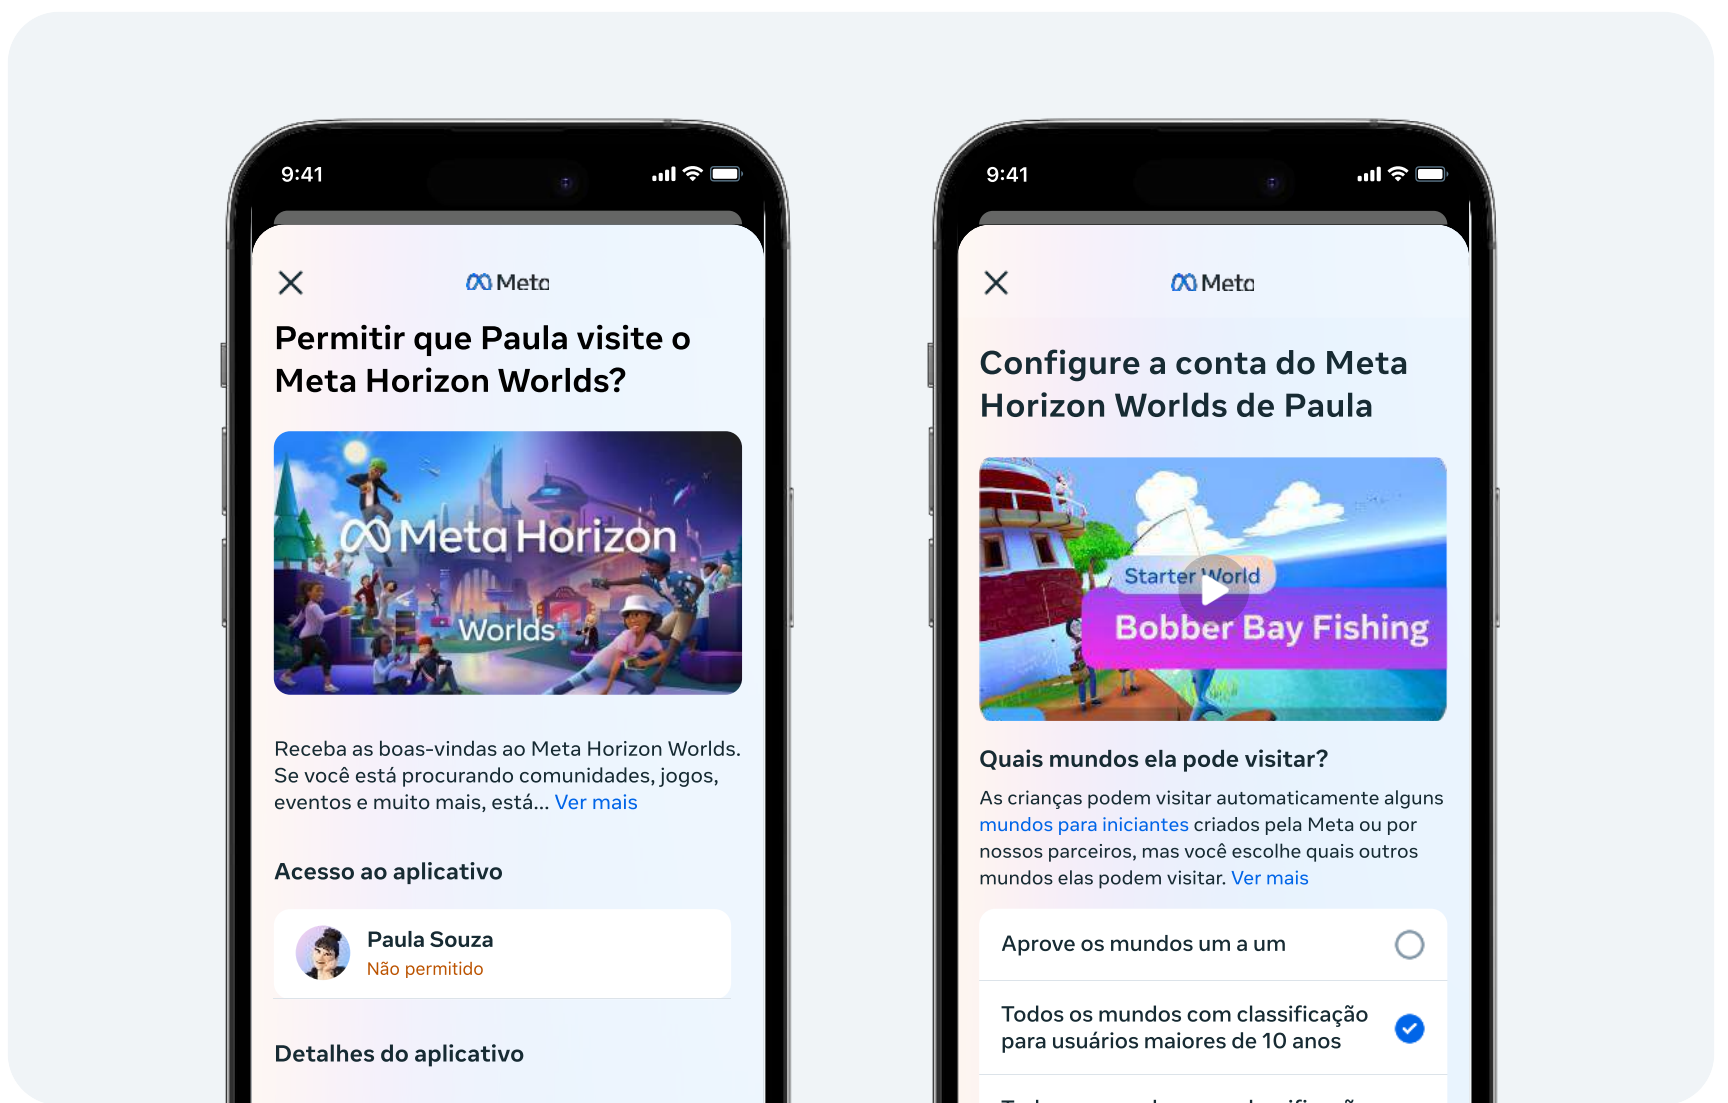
9:41

Meta

Permitir que Paula visite o Meta Horizon Worlds?

Meta Horizon Worlds

Receba as boas-vindas ao Meta Horizon Worlds. Se você está procurando comunidades, jogos, eventos e muito mais, está... Ver mais

Acesso ao aplicativo

Paula Souza
Não permitido

Detalhes do aplicativo

9:41

Meta

Configure a conta do Meta Horizon Worlds de Paula

Starter World
Bobber Bay Fishing

Quais mundos ela pode visitar?

As crianças podem visitar automaticamente alguns mundos para iniciantes criados pela Meta ou por nossos parceiros, mas você escolhe quais outros mundos elas podem visitar. Ver mais

Aprove os mundos um a um

Todos os mundos com classificação para usuários maiores de 10 anos

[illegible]